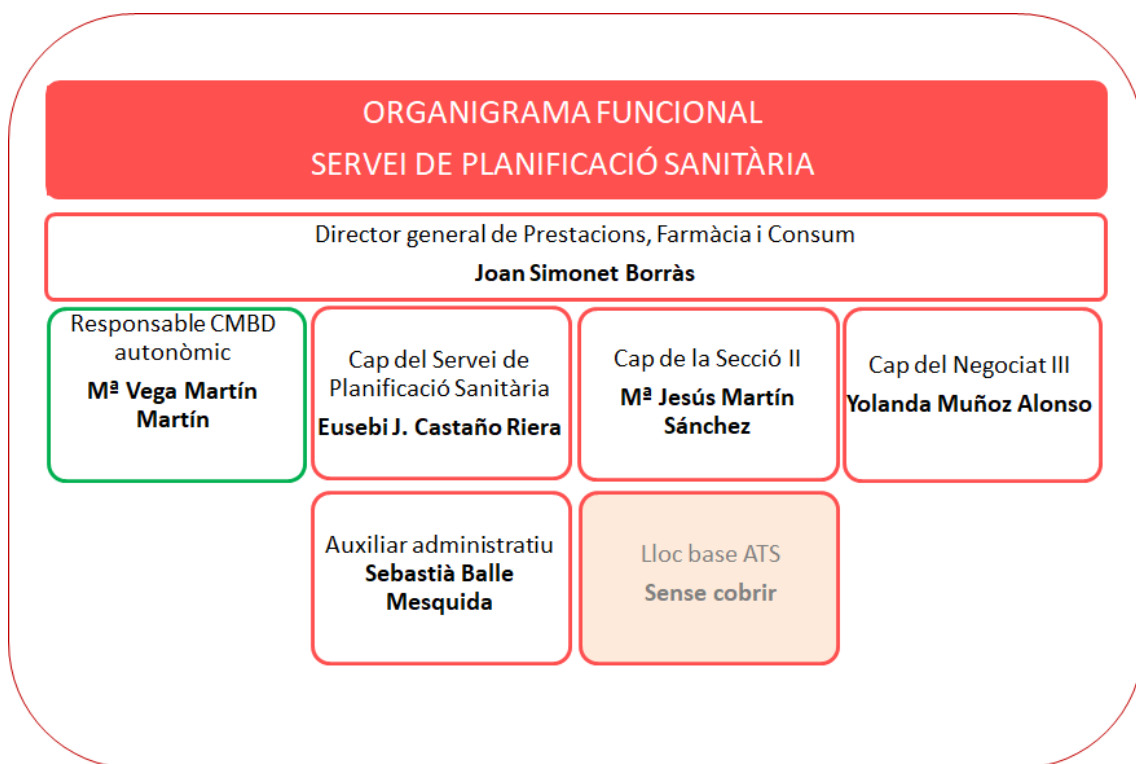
ORGANIGRAMA FUNCIONAL
SERVEI DE PLANIFICACIÓ SANITÀRIA

Director general de Prestacions, Farmàcia i Consum
**Joan Simonet Borràs**

Responsable CMBD autonòmic
**Mª Vega Martín Martín**

Cap del Servei de Planificació Sanitària
**Eusebi J. Castaño Riera**

Cap de la Secció II
**Mª Jesús Martín Sánchez**

Cap del Negociat III
**Yolanda Muñoz Alonso**

Auxiliar administratiu
**Sebastià Balle Mesquida**

Lloc base ATS
**Sense cobrir**